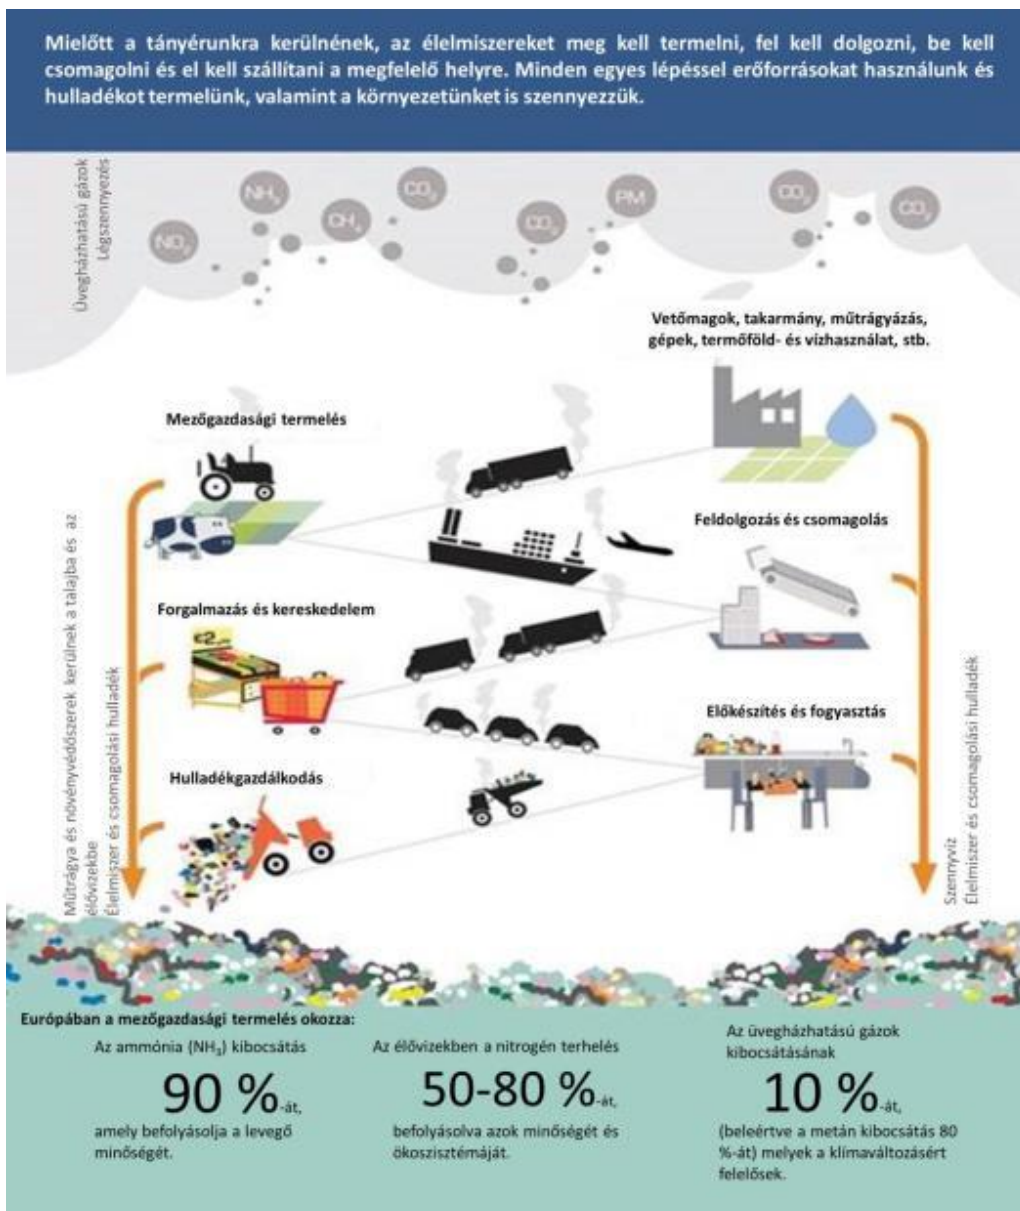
Mielőtt a tányérunkra kerülnének, az élelmiszereket meg kell termelni, fel kell dolgozni, be kell csomagolni és el kell szállítani a megfelelő helyre. Minden egyes lépéssel erőforrásokat használunk és hulladékot termelünk, valamint a környezetünket is szennyezzük.

Üvegházhatású gázok
Légszennyezés

$NO_2$ $NH_3$ $CH_4$ $CO_2$ $CO_2$ PM $CO_2$ $CO_2$

Vetőmagok, takarmány, műtrágyázás, gépek, termőföld- és vízhasználat, stb.

Mezőgazdasági termelés

Feldolgozás és csomagolás

Forgalmazás és kereskedelem

€2

Előkészítés és fogyasztás

Hulladékgazdálkodás

Műtrágya és növényvédőszerek kerülnek a talajba és az élővizekbe
Élelmiszer és csomagolási hulladék

Szennyvíz
Élelmiszer és csomagolási hulladék

Európában a mezőgazdasági termelés okozza:

Az ammónia ($NH_3$) kibocsátás
90 %-át,
amely befolyásolja a levegő minőségét.

Az élővizekben a nitrogén terhelés
50-80 %-át,
befolyásolva azok minőségét és ökoszisztémáját.

Az üvegházhatású gázok kibocsátásának
10 %-át,
(beleértve a metán kibocsátás 80 %-át) melyek a klímaváltozásért felelősek.